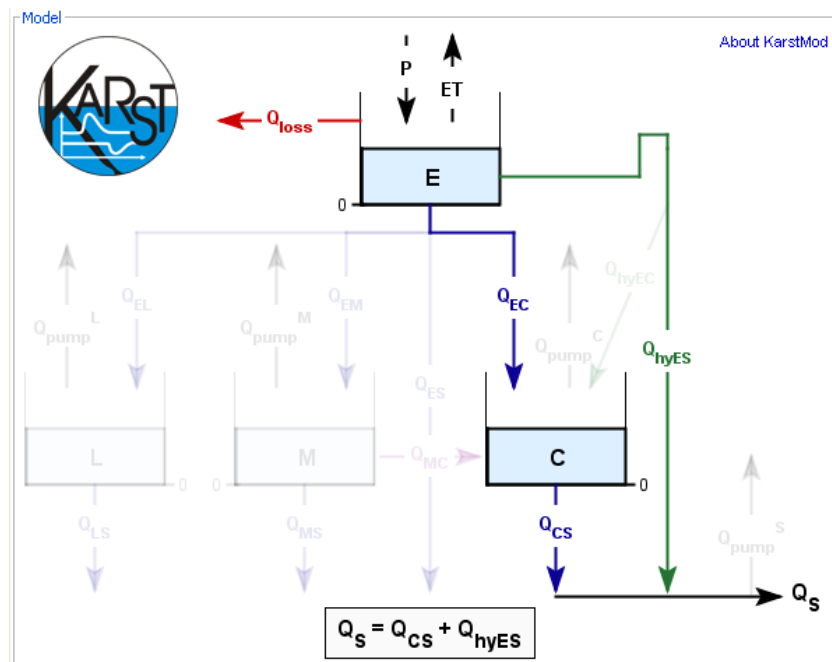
Model

About KarstMod

KARST

P

ET

$Q_{loss}$

E

0

$Q_{EL}$

$Q_{EM}$

$Q_{EC}$

$Q_{hyEC}$

$Q_{hyES}$

$Q_{pump}^{L}$

$Q_{pump}^{M}$

$Q_{pump}^{C}$

$Q_{ES}$

L

0

M

$Q_{MC}$

C

0

$Q_{LS}$

$Q_{MS}$

$Q_{CS}$

$Q_{pump}^{S}$

$Q_S$

$Q_S = Q_{CS} + Q_{hyES}$